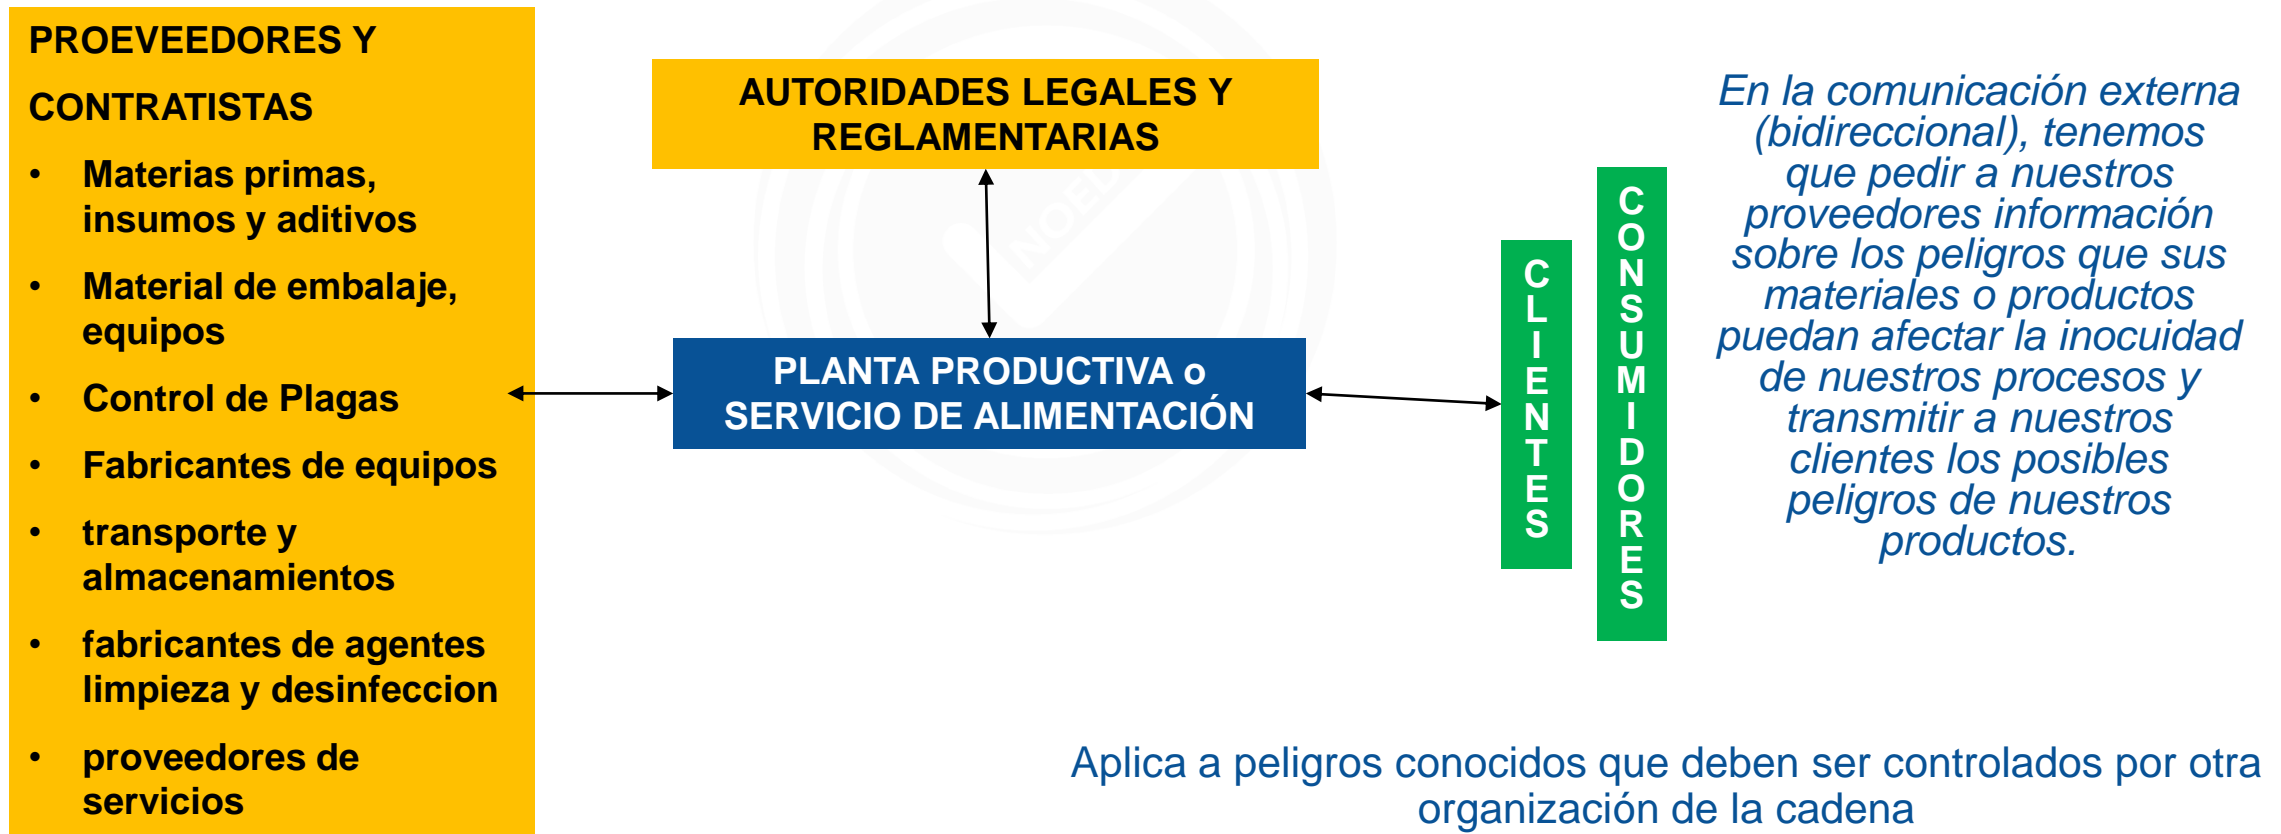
PROEVEEDORES Y CONTRATISTAS

• Materias primas, insumos y aditivos
• Material de embalaje, equipos
• Control de Plagas
• Fabricantes de equipos
• transporte y almacenamientos
• fabricantes de agentes limpieza y desinfeccion
• proveedores de servicios

AUTORIDADES LEGALES Y REGLAMENTARIAS

PLANTA PRODUCTIVA o SERVICIO DE ALIMENTACIÓN

CLIENTES

CONSUMIDORES

En la comunicación externa (bidireccional), tenemos que pedir a nuestros proveedores información sobre los peligros que sus materiales o productos puedan afectar la inocuidad de nuestros procesos y transmitir a nuestros clientes los posibles peligros de nuestros productos.

Aplica a peligros conocidos que deben ser controlados por otra organización de la cadena